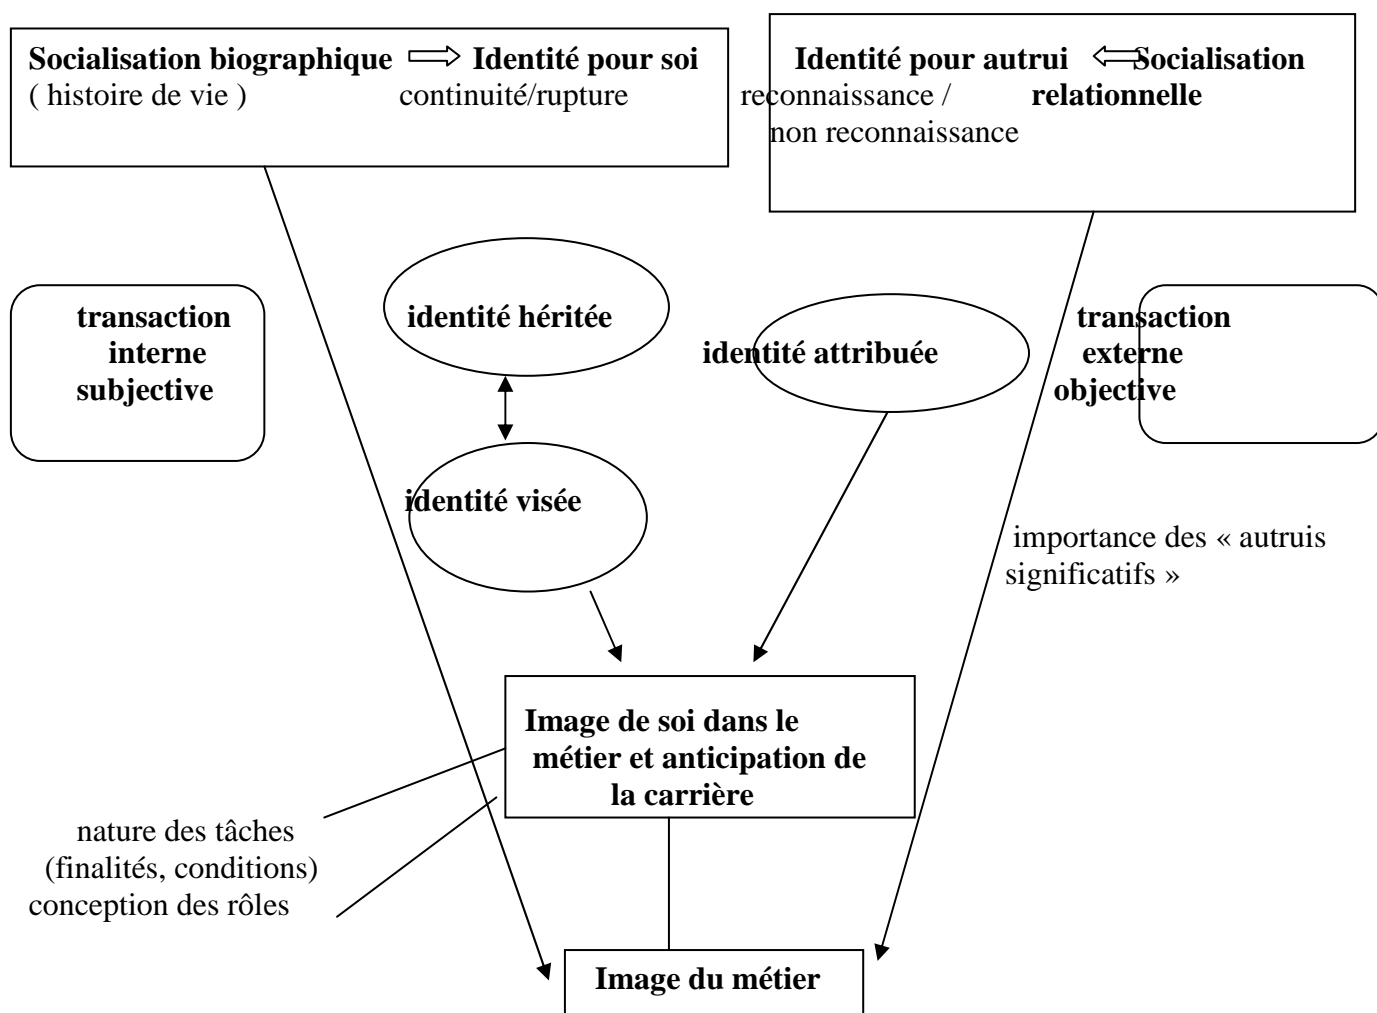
**Socialisation biographique** $\Longrightarrow$ **Identité pour soi**
( histoire de vie ) continuité/rupture

**Identité pour autrui** $\Longleftarrow$ **Socialisation relationnelle**
reconnaissance / non reconnaissance

**transaction interne subjective**

**identité héritée**

**identité attribuée**

**transaction externe objective**

**identité visée**

importance des « autruis significatifs »

**Image de soi dans le métier et anticipation de la carrière**

nature des tâches
(finalités, conditions)
conception des rôles

**Image du métier**